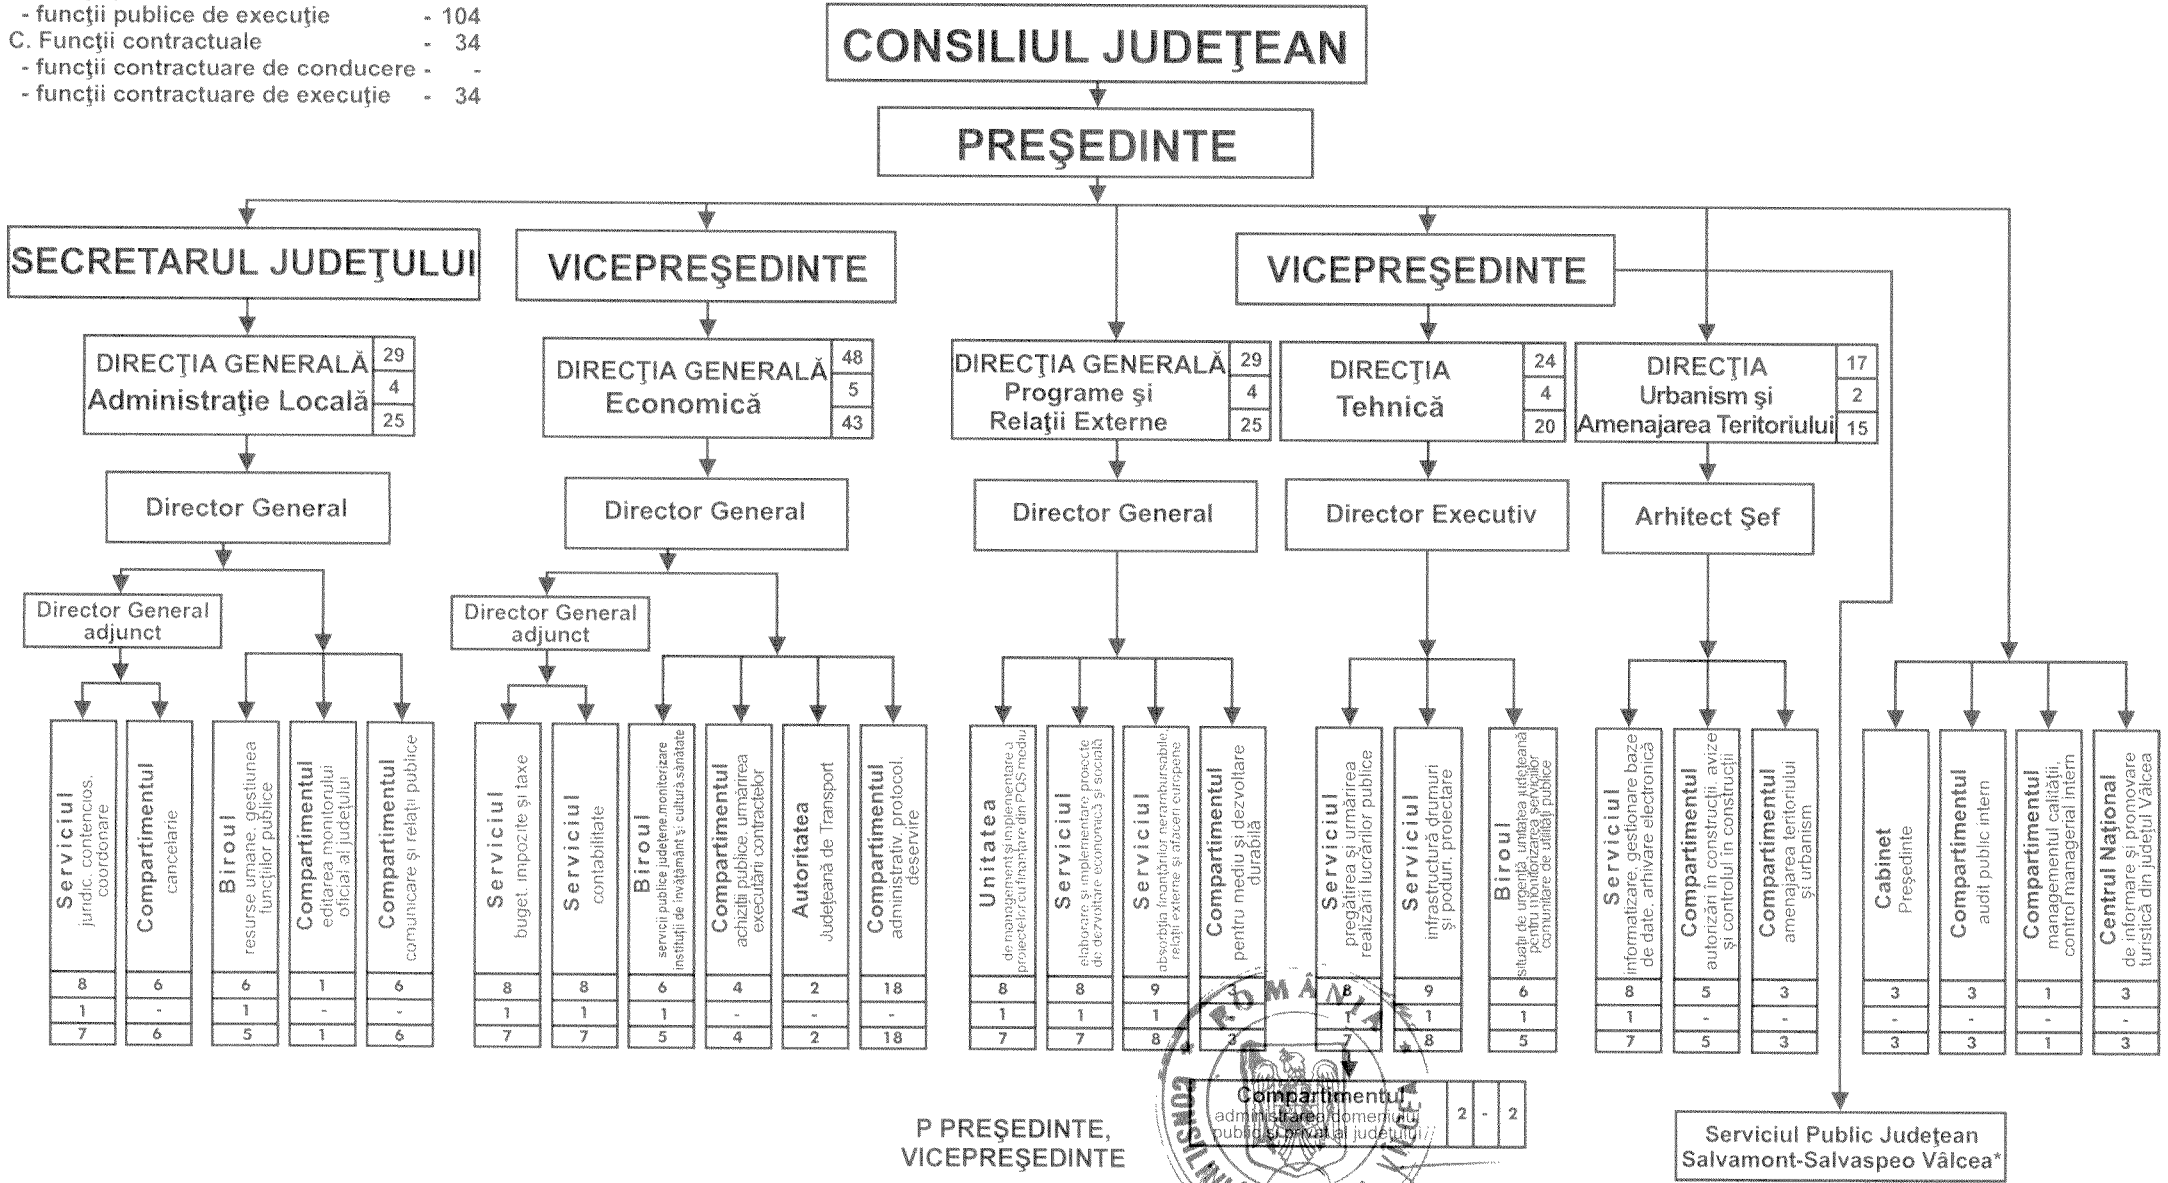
- funcţii publice de execuţie - 104
C. Funcţii contractuale - 34
- funcţii contractuare de conducere - -
- funcţii contractuare de execuţie - 34

CONSILIUL JUDEŢEAN

PREŞEDINTE

SECRETARUL JUDEŢULUI

VICEPREŞEDINTE

VICEPREŞEDINTE

DIRECŢIA GENERALĂ Administraţie Locală 29 4 25

Director General

Director General adjunct

Serviciul juridic, contencios, coordonare 8 1 7

Compartimentul cancelarie 6 - 6

Biroul resurse umane, gestiunea funcţiilor publice 6 1 5

Compartimentul editarea monitorului oficial al judeţului 1 - 1

Compartimentul comunicare şi relaţii publice 6 - 6

DIRECŢIA GENERALĂ Economică 48 5 43

Director General

Director General adjunct

Serviciul buget, impozite şi taxe 8 1 7

Serviciul contabilitate 8 1 7

Biroul servicii publice judeţene,monitorizare instituţii de învăţământ şi cultură,sănătate 6 1 5

Compartimentul achiziţii publice, urmărirea executării contractelor 4 - 4

Autoritatea Judeţeană de Transport 2 - 2

Compartimentul administrativ, protocol, deservire 18 - 18

DIRECŢIA GENERALĂ Programe şi Relaţii Externe 29 4 25

Director General

Unitatea de management şi implementare a proiectelor cu finanţare din POS mediu 8 1 7

Serviciul elaborare şi implementare proiecte de dezvoltare economică şi socială 8 1 7

Serviciul absorbţia finanţărilor nerambursabile, relaţii externe şi afaceri europene 9 1 8

Compartimentul pentru mediu şi dezvoltare durabilă 3 - 3

DIRECŢIA Tehnică 24 4 20

Director Executiv

Serviciul pregătirea şi urmărirea realizării lucrărilor publice 8 1 7

Serviciul infrastructură drumuri şi poduri, proiectare 9 1 8

Biroul situaţii de urgenţă, unitatea judeţeană pentru monitorizarea serviciilor comunitare de utilităţi publice 6 1 5

Compartimentul administrarea domeniului public şi privat al judeţului 2 - 2

DIRECŢIA Urbanism şi Amenajarea Teritoriului 17 2 15

Arhitect Şef

Serviciul informatizare, gestionare baze de date, arhivare electronică 8 1 7

Compartimentul autorizări în construcţii, avize şi controlul în construcţii 5 - 5

Compartimentul amenajarea teritoriului şi urbanism 3 - 3

Cabinet Preşedinte 3 - 3

Compartimentul audit public intern 3 - 3

Compartimentul managementul calităţii, control managerial intern 1 - 1

Centrul Naţional de informare şi promovare turistică din judeţul Vâlcea 3 - 3

Serviciul Public Judeţean Salvamont-Salvaspeo Vâlcea*

P PREŞEDINTE, VICEPREŞEDINTE

ROMÂNIA CONSILIUL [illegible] VÂLCEA